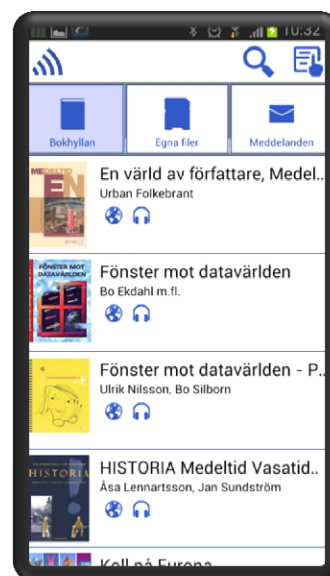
10:32

Bokhyllan
Egna filer
Meddelanden

MEDELTID
EN

En värld av författare, Medel..
Urban Folkebrant

FÖNSTER MOT DATAVÄRLDEN

Fönster mot datavärlden
Bo Ekdahl m.fl.

Fönster mot datavärlden - P..
Ulrik Nilsson, Bo Silborn

HISTORIA

HISTORIA Medeltid Vasatid..
Åsa Lennartsson, Jan Sundström

Koll på Europa